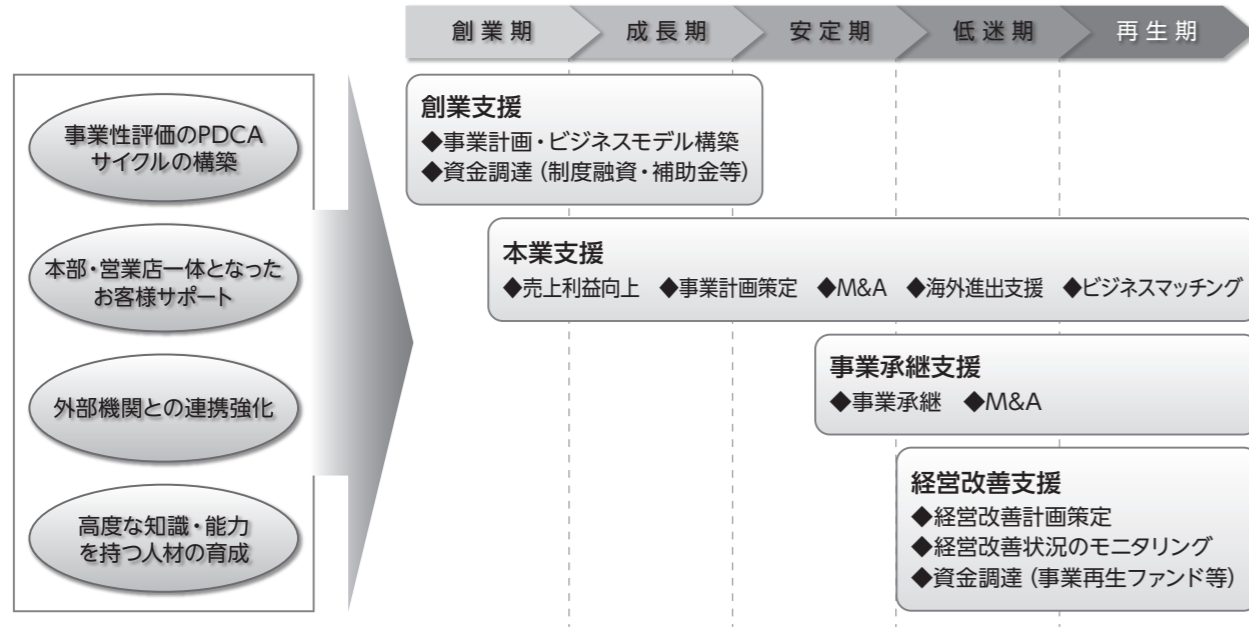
創業期　成長期　安定期　低迷期　再生期

事業性評価のPDCAサイクルの構築

本部・営業店一体となったお客様サポート

外部機関との連携強化

高度な知識・能力を持つ人材の育成

創業支援
◆事業計画・ビジネスモデル構築
◆資金調達（制度融資・補助金等）

本業支援
◆売上利益向上　◆事業計画策定　◆M&A　◆海外進出支援　◆ビジネスマッチング

事業承継支援
◆事業承継　◆M&A

経営改善支援
◆経営改善計画策定
◆経営改善状況のモニタリング
◆資金調達（事業再生ファンド等）